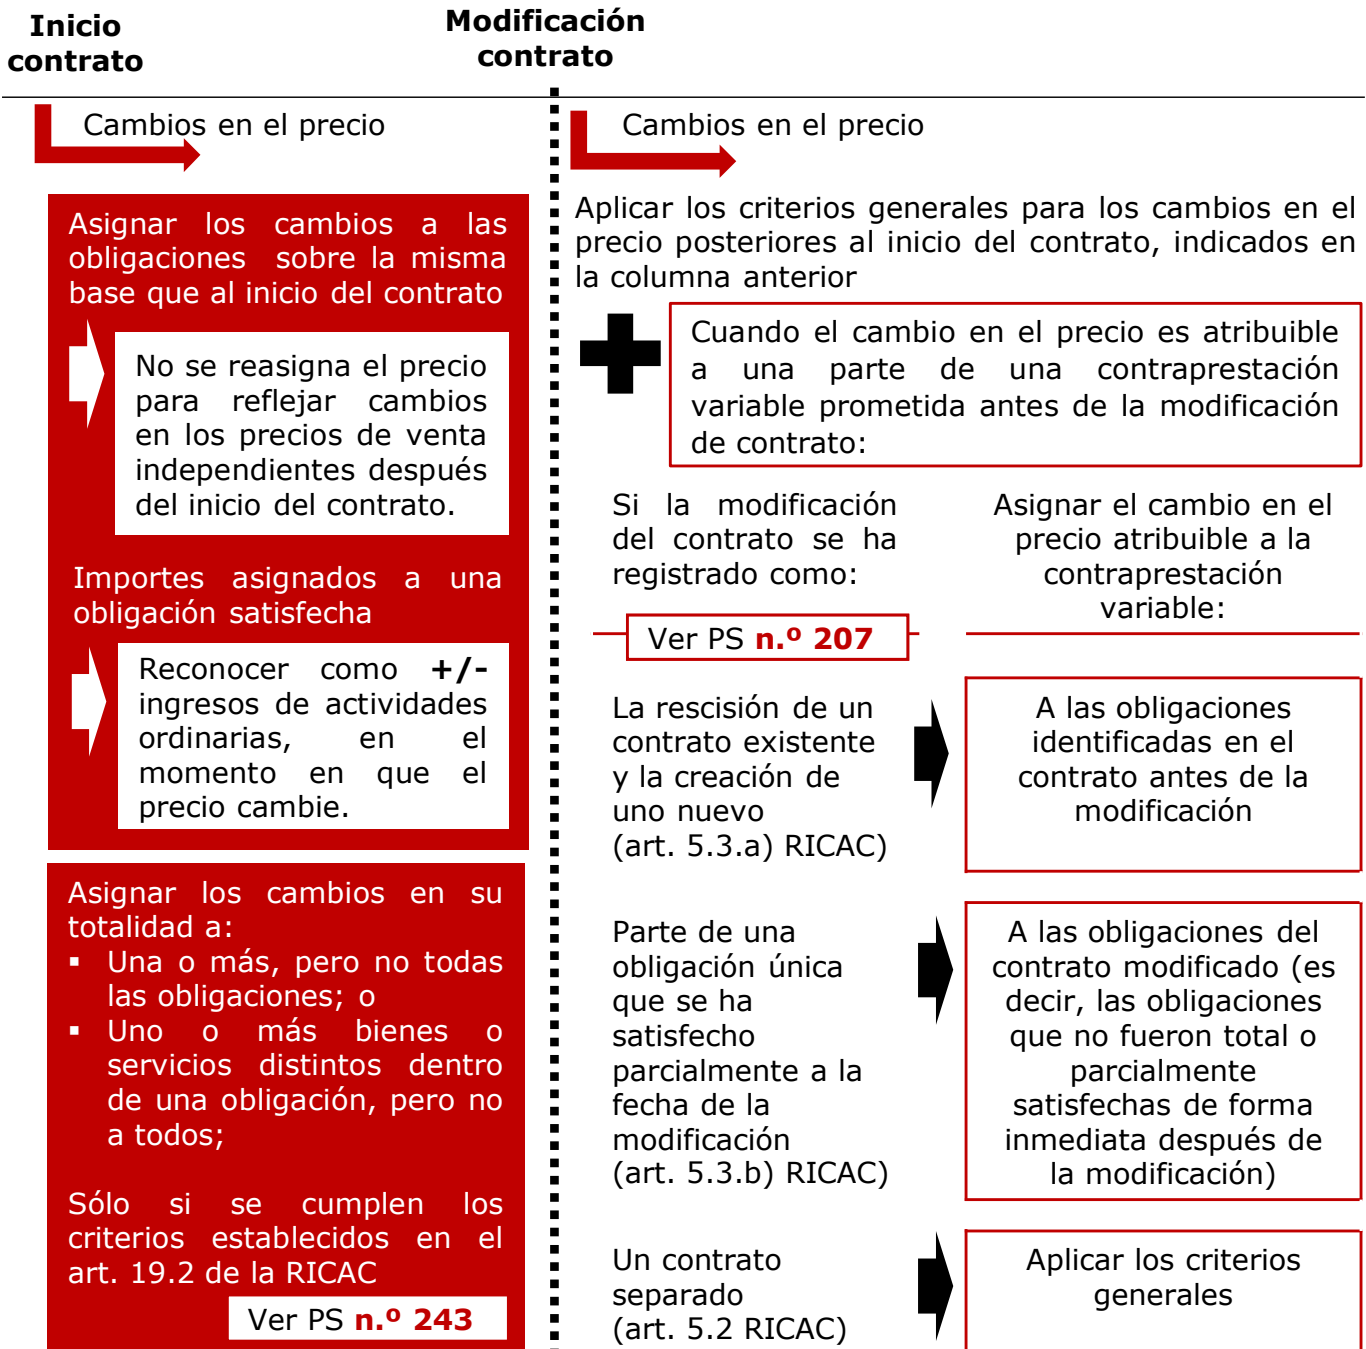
Inicio contrato

Modificación contrato

Cambios en el precio

Asignar los cambios a las obligaciones sobre la misma base que al inicio del contrato

No se reasigna el precio para reflejar cambios en los precios de venta independientes después del inicio del contrato.

Importes asignados a una obligación satisfecha

Reconocer como +/- ingresos de actividades ordinarias, en el momento en que el precio cambie.

Asignar los cambios en su totalidad a:
▪ Una o más, pero no todas las obligaciones; o
▪ Uno o más bienes o servicios distintos dentro de una obligación, pero no a todos;

Sólo si se cumplen los criterios establecidos en el art. 19.2 de la RICAC

Ver PS n.º 243

Cambios en el precio

Aplicar los criterios generales para los cambios en el precio posteriores al inicio del contrato, indicados en la columna anterior

Cuando el cambio en el precio es atribuible a una parte de una contraprestación variable prometida antes de la modificación de contrato:

Si la modificación del contrato se ha registrado como:

Asignar el cambio en el precio atribuible a la contraprestación variable:

Ver PS n.º 207

La rescisión de un contrato existente y la creación de uno nuevo (art. 5.3.a) RICAC)

A las obligaciones identificadas en el contrato antes de la modificación

Parte de una obligación única que se ha satisfecho parcialmente a la fecha de la modificación (art. 5.3.b) RICAC)

A las obligaciones del contrato modificado (es decir, las obligaciones que no fueron total o parcialmente satisfechas de forma inmediata después de la modificación)

Un contrato separado (art. 5.2 RICAC)

Aplicar los criterios generales